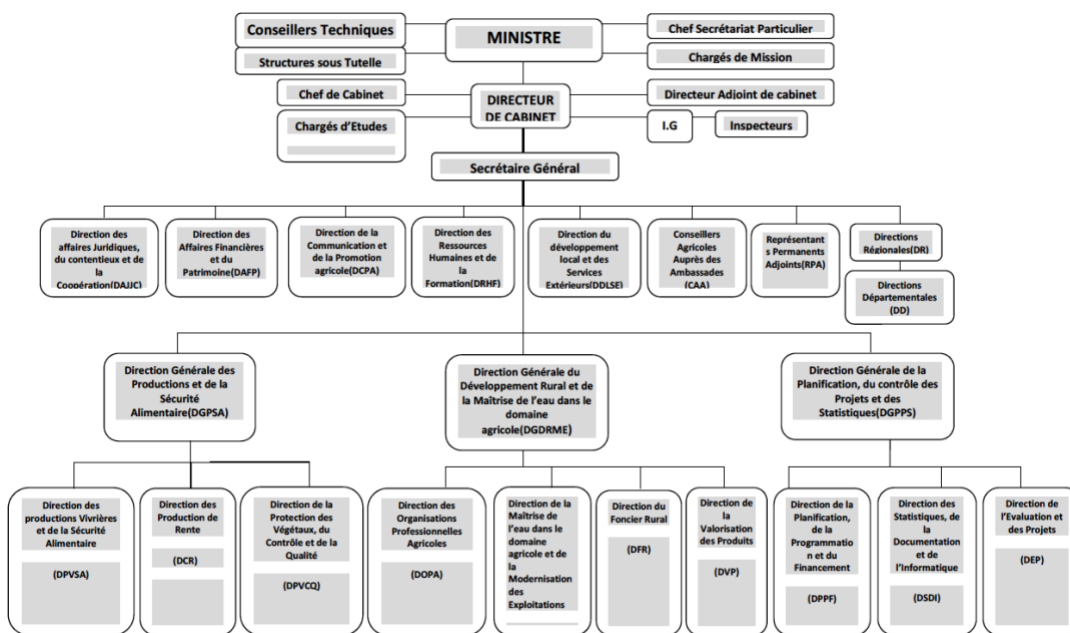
Conseillers Techniques

MINISTRE

Chef Secrétariat Particulier

Structures sous Tutelle

Chargés de Mission

Chef de Cabinet

DIRECTEUR DE CABINET

Directeur Adjoint de cabinet

Chargés d'Etudes

I.G

Inspecteurs

Secrétaire Général

Direction des affaires Juridiques, du contentieux et de la Coopération(DAJJC)

Direction des Affaires Financières et du Patrimoine(DAFP)

Direction de la Communication et de la Promotion agricole(DCPA)

Direction des Ressources Humaines et de la Formation(DRHF)

Direction du développement local et des Services Extérieurs(DDLSE)

Conseillers Agricoles Auprès des Ambassades (CAA)

Représentants Permanents Adjoints(RPA)

Directions Régionales(DR)

Directions Départementales (DD)

Direction Générale des Productions et de la Sécurité Alimentaire(DGPSA)

Direction Générale du Développement Rural et de la Maîtrise de l'eau dans le domaine agricole(DGDRME)

Direction Générale de la Planification, du contrôle des Projets et des Statistiques(DGPPS)

Direction des productions Vivrières et de la Sécurité Alimentaire

(DPVSA)

Direction des Production de Rente

(DCR)

Direction de la Protection des Végétaux, du Contrôle et de la Qualité

(DPVCQ)

Direction des Organisations Professionnelles Agricoles

(DOPA)

Direction de la Maîtrise de l'eau dans le domaine agricole et de la Modernisation des Exploitations

Direction du Foncier Rural

(DFR)

Direction de la Valorisation des Produits

(DVP)

Direction de la Planification, de la Programmation et du Financement

(DPPF)

Direction des Statistiques, de la Documentation et de l'Informatique

(DSDI)

Direction de l'Evaluation et des Projets

(DEP)